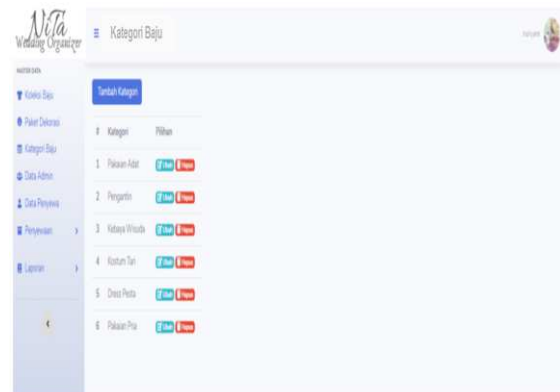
NiTa Wedding Organizer

Kategori Baju

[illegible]

MASTER DATA

Koleksi Baju

Paket Dekorasi

Kategori Baju

Data Admin

Data Penyewa

Penyewaan

Laporan

Tambah Kategori

| # | Kategori | Pilihan |
|---|---|---|
| 1 | Pakaian Adat | Ubah Hapus |
| 2 | Pengantin | Ubah Hapus |
| 3 | Kebaya Wisuda | Ubah Hapus |
| 4 | Kostum Tari | Ubah Hapus |
| 5 | Dress Pesta | Ubah Hapus |
| 6 | Pakaian Pria | Ubah Hapus |